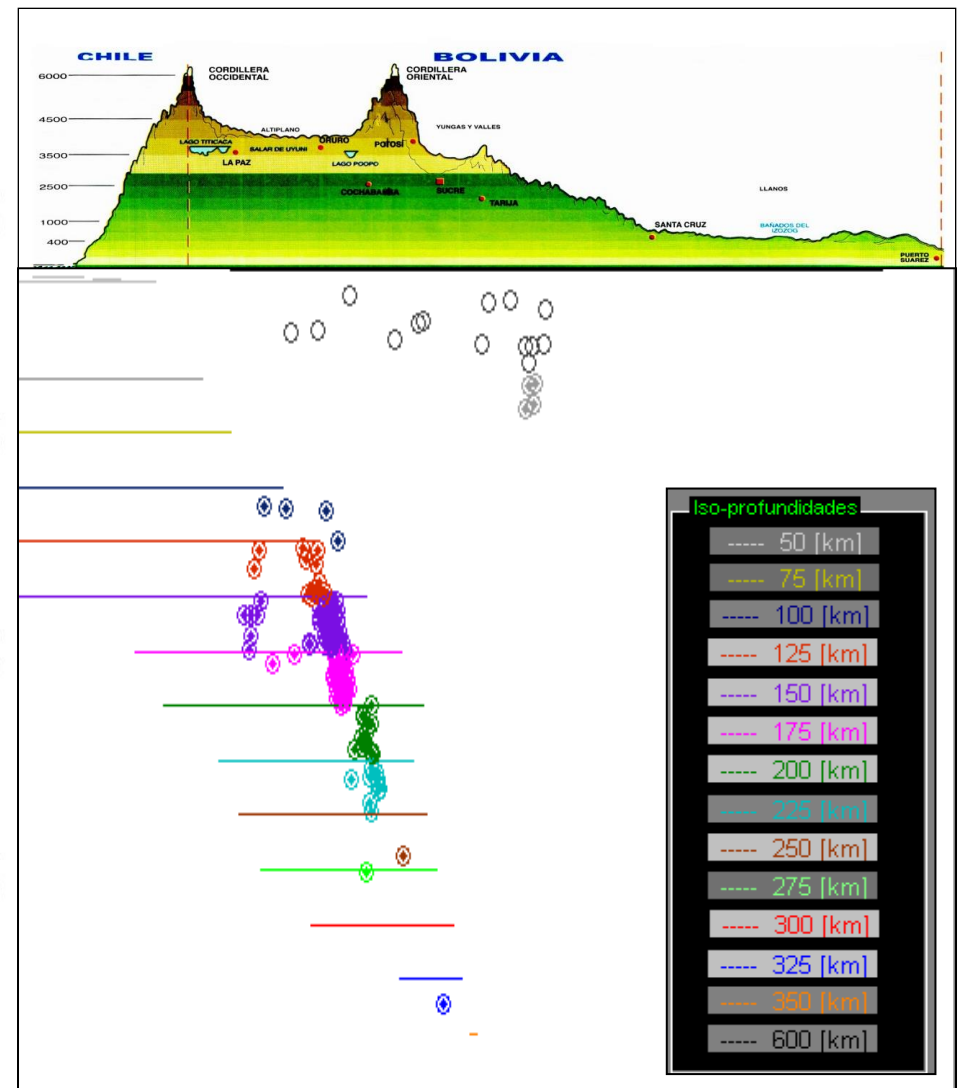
CHILE

BOLIVIA

6000

4500

3500

2500

1000

400

CORDILLERA OCCIDENTAL

CORDILLERA ORIENTAL

ALTIPLANO

LAGO TITICACA

SALAR DE UYUNI

ORURO

POTOSI

YUNGAS Y VALLES

LA PAZ

LAGO POOPO

COCHABAMBA

SUCRE

TARIJA

LLANOS

SANTA CRUZ

BAÑADOS DEL IZOZOG

PUERTO SUAREZ

Iso-profundidades

----- 50 [km]

----- 75 [km]

----- 100 [km]

----- 125 [km]

----- 150 [km]

----- 175 [km]

----- 200 [km]

----- 225 [km]

----- 250 [km]

----- 275 [km]

----- 300 [km]

----- 325 [km]

----- 350 [km]

----- 600 [km]